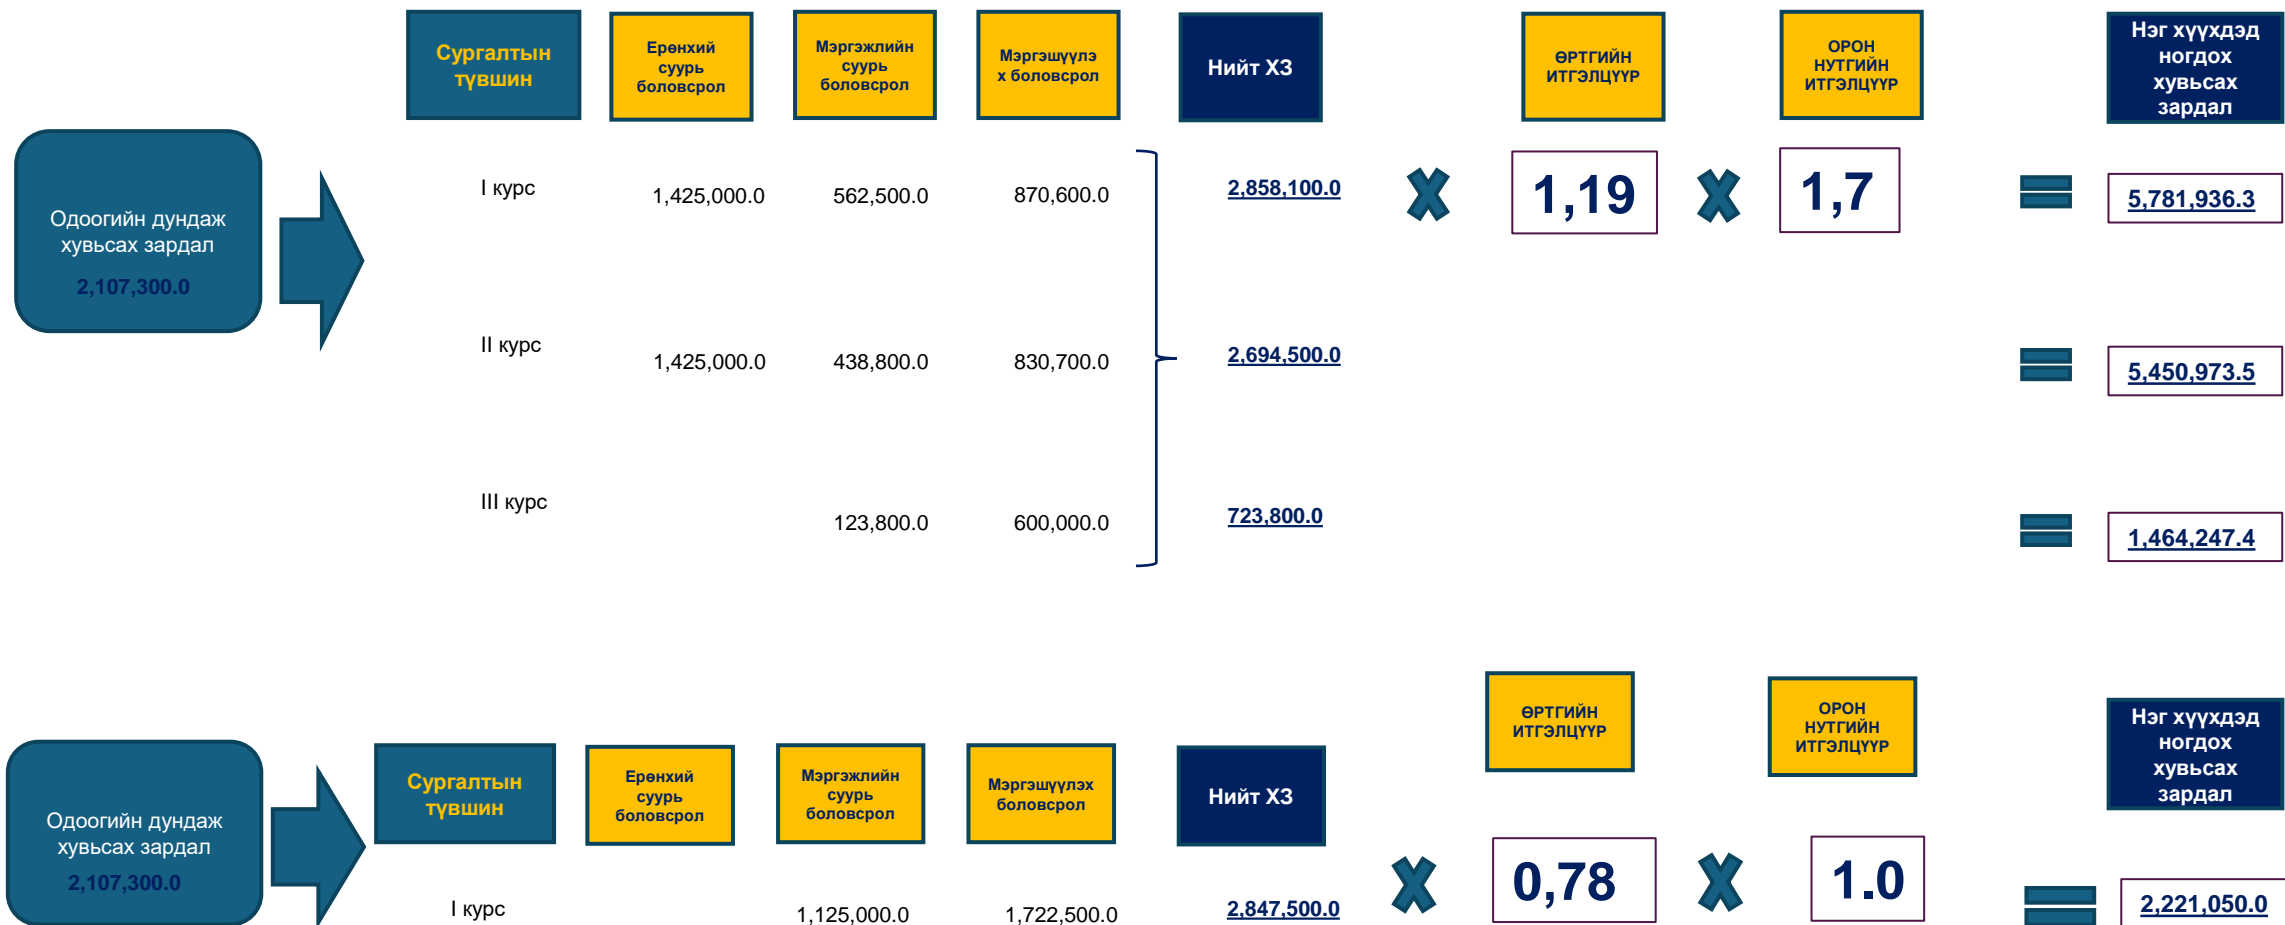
Сургалтын түвшин

Ерөнхий суурь боловсрол

Мэргэжлийн суурь боловсрол

Мэргэшүүлэх боловсрол

Нийт ХЗ

ӨРТГИЙН ИТГЭЛЦҮҮР

ОРОН НУТГИЙН ИТГЭЛЦҮҮР

Нэг хүүхдэд ногдох хувьсах зардал

Одоогийн дундаж хувьсах зардал 2,107,300.0

| | | | | | | | | | |
|---|---|---|---|---|---|---|---|---|---|
| I курс | 1,425,000.0 | 562,500.0 | 870,600.0 | 2,858,100.0 | X | 1,19 | X | 1,7 | 5,781,936.3 |
| II курс | 1,425,000.0 | 438,800.0 | 830,700.0 | 2,694,500.0 | | | | | 5,450,973.5 |
| III курс | | 123,800.0 | 600,000.0 | 723,800.0 | | | | | 1,464,247.4 |

Одоогийн дундаж хувьсах зардал 2,107,300.0

Сургалтын түвшин

Ерөнхий суурь боловсрол

Мэргэжлийн суурь боловсрол

Мэргэшүүлэх боловсрол

Нийт ХЗ

ӨРТГИЙН ИТГЭЛЦҮҮР

ОРОН НУТГИЙН ИТГЭЛЦҮҮР

Нэг хүүхдэд ногдох хувьсах зардал

| | | | | | | | | | |
|---|---|---|---|---|---|---|---|---|---|
| I курс | | 1,125,000.0 | 1,722,500.0 | 2,847,500.0 | X | 0,78 | X | 1.0 | 2,221,050.0 |